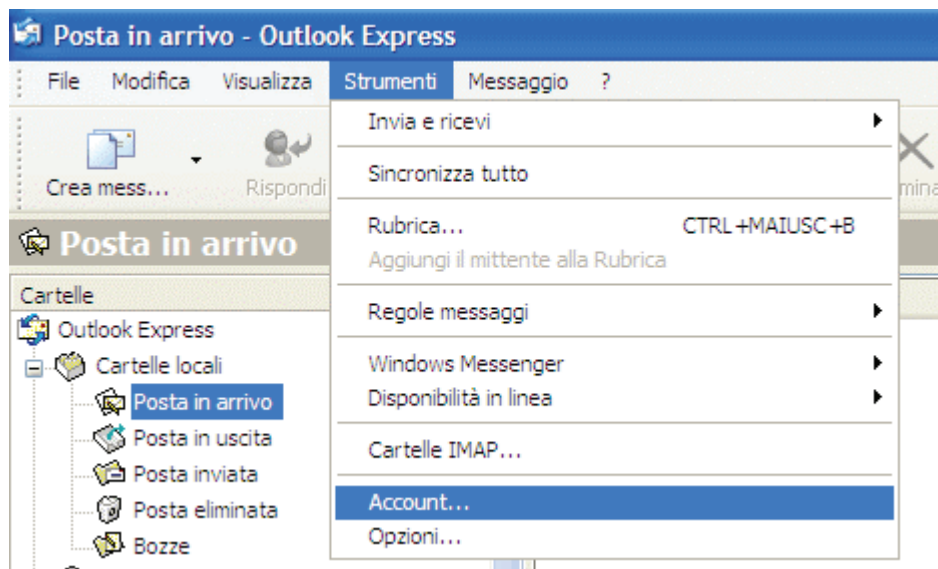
Posta in arrivo - Outlook Express

File Modifica Visualizza Strumenti Messaggio ?

Crea mess... Rispondi

Posta in arrivo

Cartelle

Outlook Express
Cartelle locali
Posta in arrivo
Posta in uscita
Posta inviata
Posta eliminata
Bozze

Invia e ricevi
Sincronizza tutto
Rubrica... CTRL+MAIUSC+B
Aggiungi il mittente alla Rubrica
Regole messaggi
Windows Messenger
Disponibilità in linea
Cartelle IMAP...
Account...
Opzioni...